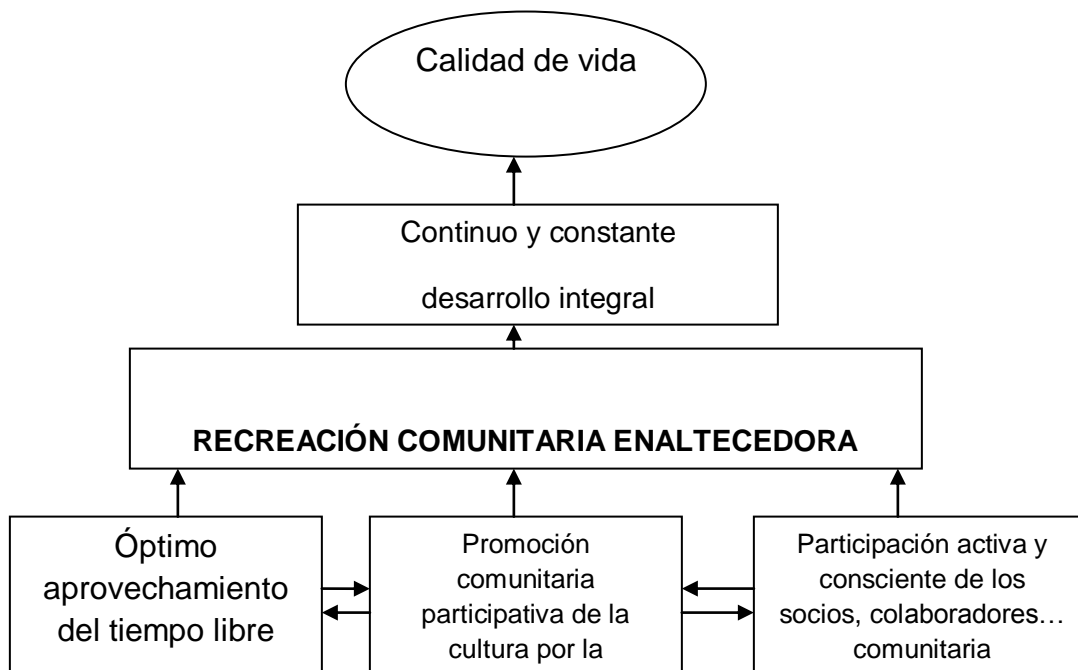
Calidad de vida

Continuo y constante desarrollo integral

RECREACIÓN COMUNITARIA ENALTECEDORA

Óptimo aprovechamiento del tiempo libre

Promoción comunitaria participativa de la cultura por la

Participación activa y consciente de los socios, colaboradores… comunitaria